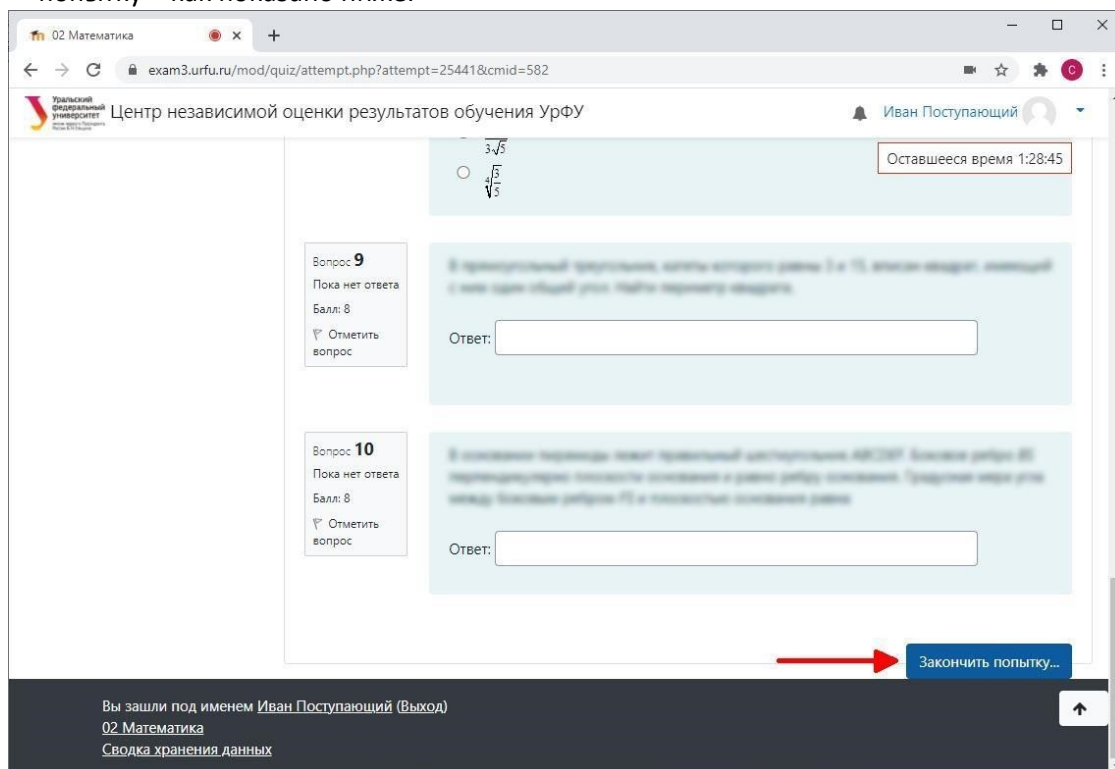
02 Математика
exam3.urfu.ru/mod/quiz/attempt.php?attempt=25441&cmid=582
Уральский федеральный университет
Центр независимой оценки результатов обучения УрФУ
Иван Поступающий
$\frac{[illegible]}{3\sqrt{5}}$
$\sqrt[4]{\frac{3}{5}}$
Оставшееся время 1:28:45

Вопрос 9
Пока нет ответа
Балл: 8
Отметить вопрос

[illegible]

Ответ:

Вопрос 10
Пока нет ответа
Балл: 8
Отметить вопрос

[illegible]

Ответ:

Закончить попытку...

Вы зашли под именем Иван Поступающий (Выход)
02 Математика
Сводка хранения данных